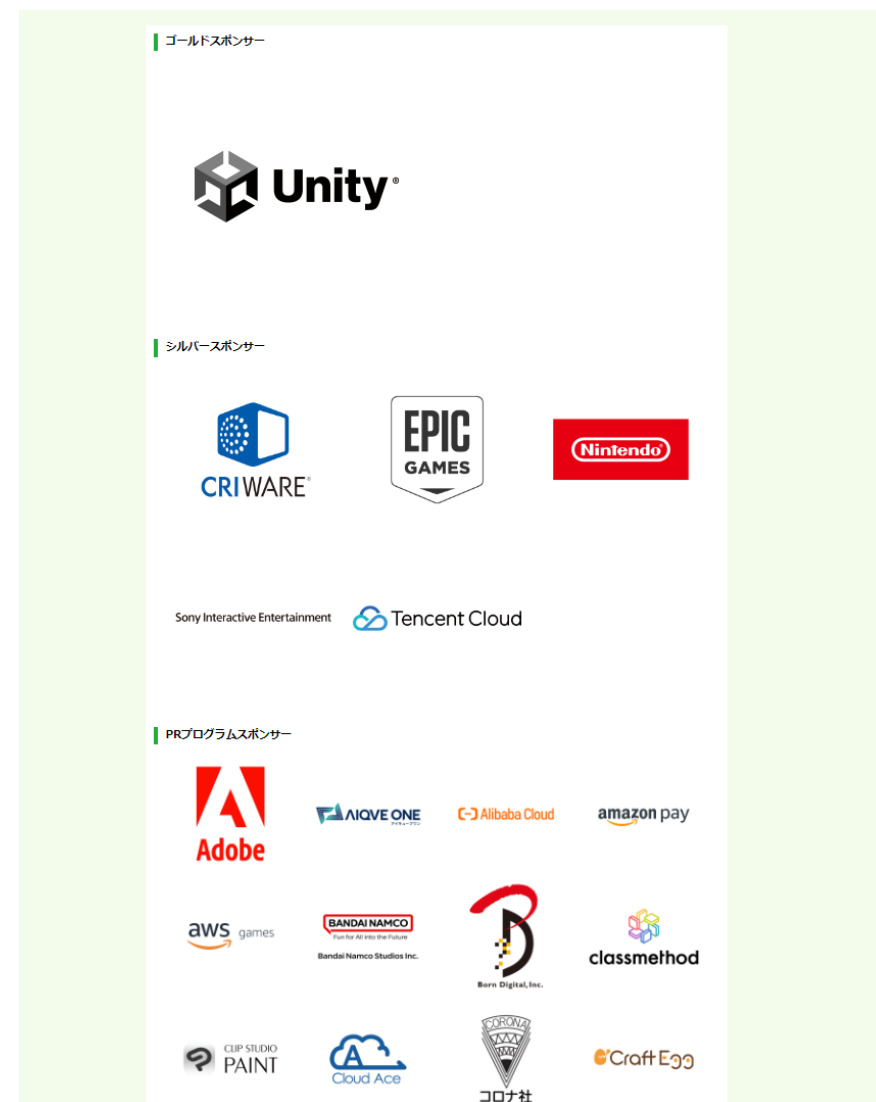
ゴールドスポンサー

Unity®

シルバースポンサー

CRIWARE®

EPIC GAMES

Nintendo

Sony Interactive Entertainment

Tencent Cloud

PRプログラムスポンサー

Adobe

AIQVE ONE アイキューブワン

Alibaba Cloud

amazon pay

aws games

BANDAI NAMCO Fun for All into the Future Bandai Namco Studios Inc.

Born Digital, Inc.

classmethod

CLIP STUDIO PAINT

Cloud Ace

CORONA コロナ社

CraftEgg